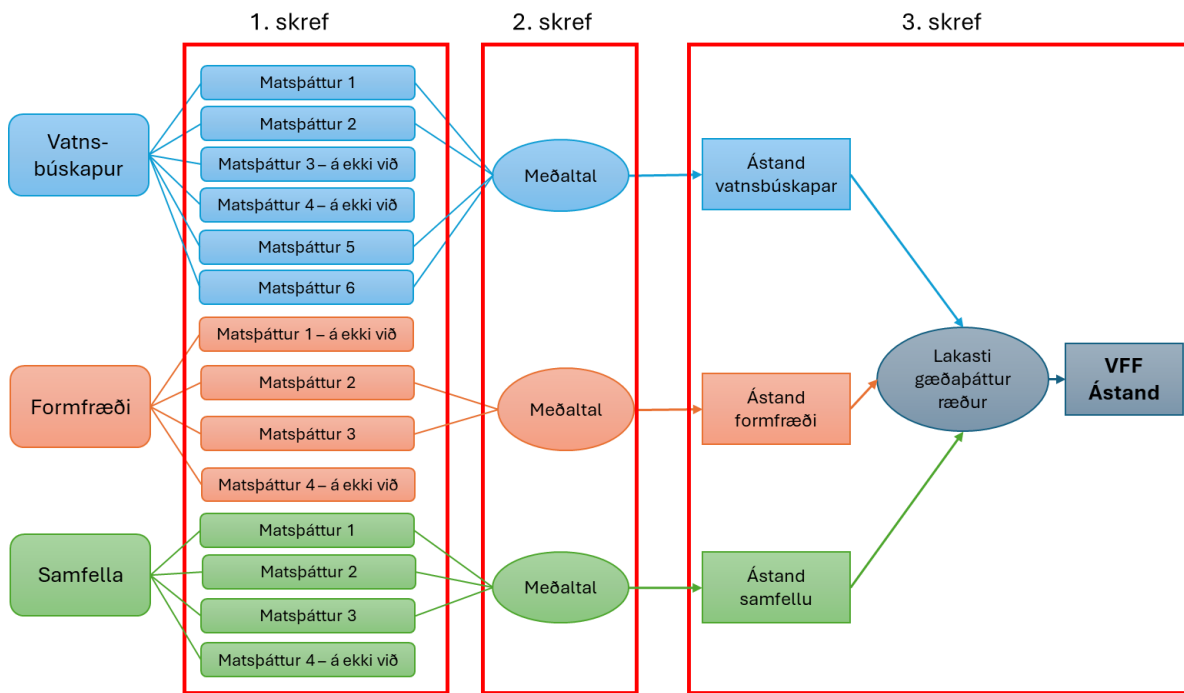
1. skref

2. skref

3. skref

Vatnsbúskapur

Matsþáttur 1

Matsþáttur 2

Matsþáttur 3 – á ekki við

Matsþáttur 4 – á ekki við

Matsþáttur 5

Matsþáttur 6

Meðaltal

Ástand vatnsbúskapar

Formfræði

Matsþáttur 1 – á ekki við

Matsþáttur 2

Matsþáttur 3

Matsþáttur 4 – á ekki við

Meðaltal

Ástand formfræði

Lakasti gæðaþáttur ræður

VFF Ástand

Samfella

Matsþáttur 1

Matsþáttur 2

Matsþáttur 3

Matsþáttur 4 – á ekki við

Meðaltal

Ástand samfellu